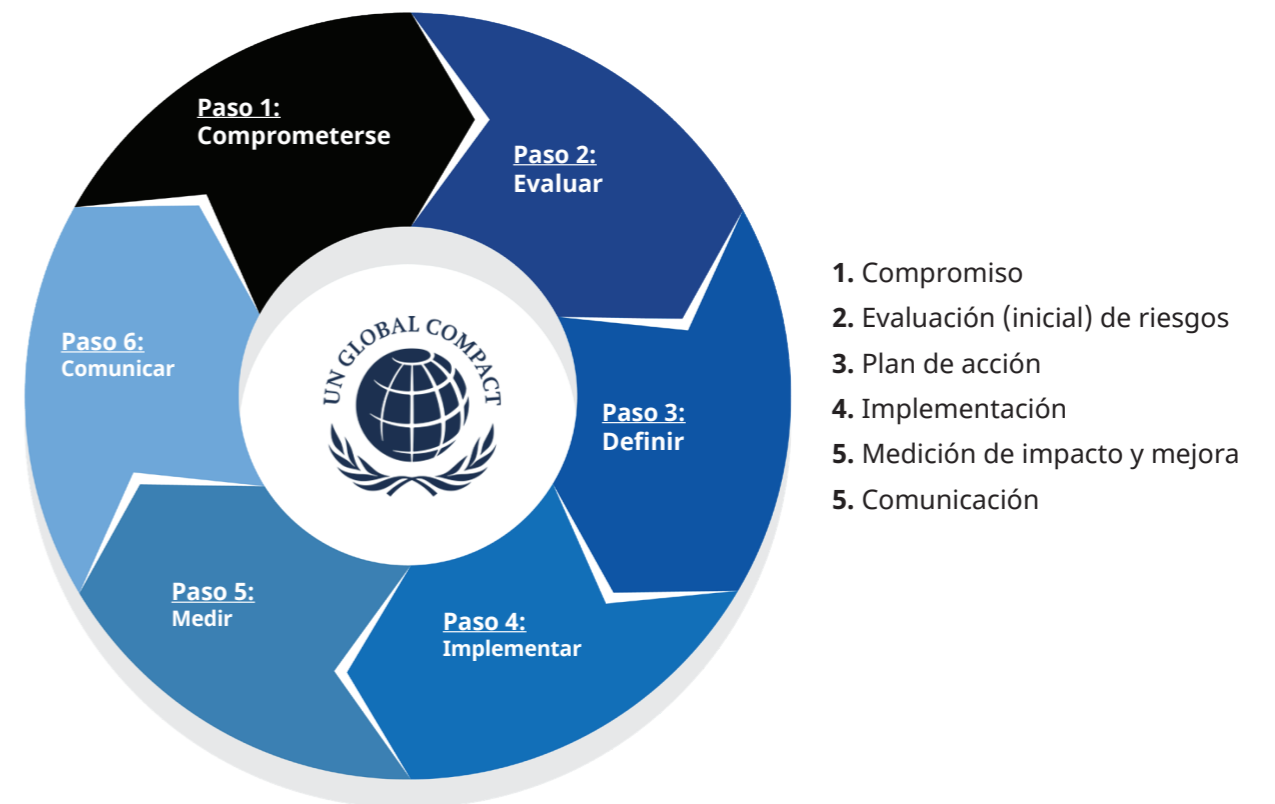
Paso 1:
Comprometerse

Paso 2:
Evaluar

Paso 3:
Definir

Paso 4:
Implementar

Paso 5:
Medir

Paso 6:
Comunicar

UN GLOBAL COMPACT

**1.** Compromiso
**2.** Evaluación (inicial) de riesgos
**3.** Plan de acción
**4.** Implementación
**5.** Medición de impacto y mejora
**5.** Comunicación